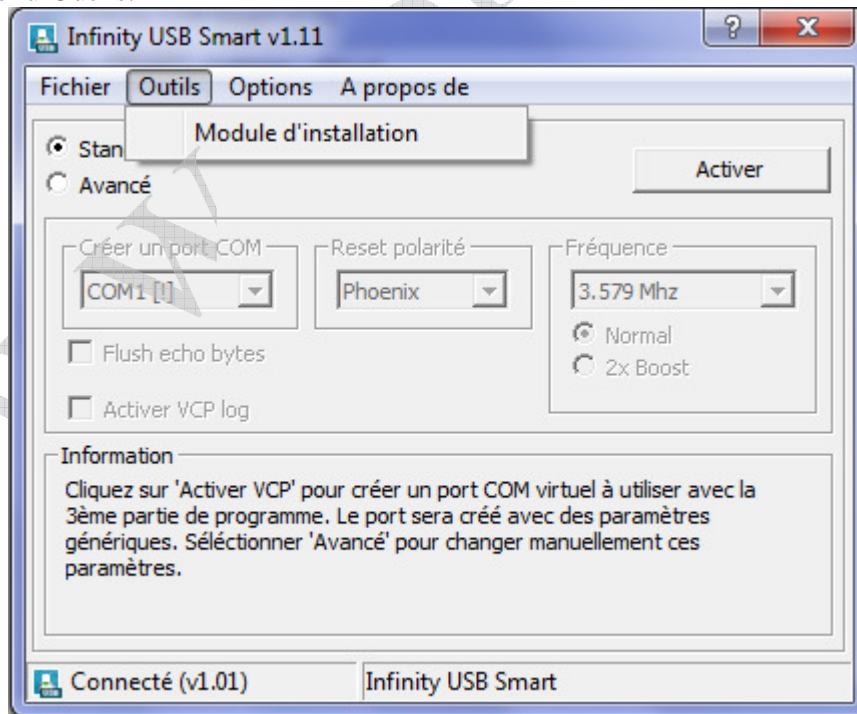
Infinity USB Smart v1.11

Fichier Outils Options A propos de

Module d'installation

Stan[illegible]

Avancé

Activer

Créer un port COM

COM1 [!]

Reset polarité

Phoenix

Fréquence

3.579 Mhz

Normal

2x Boost

Flush echo bytes

Activer VCP log

Information

Cliquez sur 'Activer VCP' pour créer un port COM virtuel à utiliser avec la 3ème partie de programme. Le port sera créé avec des paramètres génériques. Séléctionner 'Avancé' pour changer manuellement ces paramètres.

Connecté (v1.01)

Infinity USB Smart